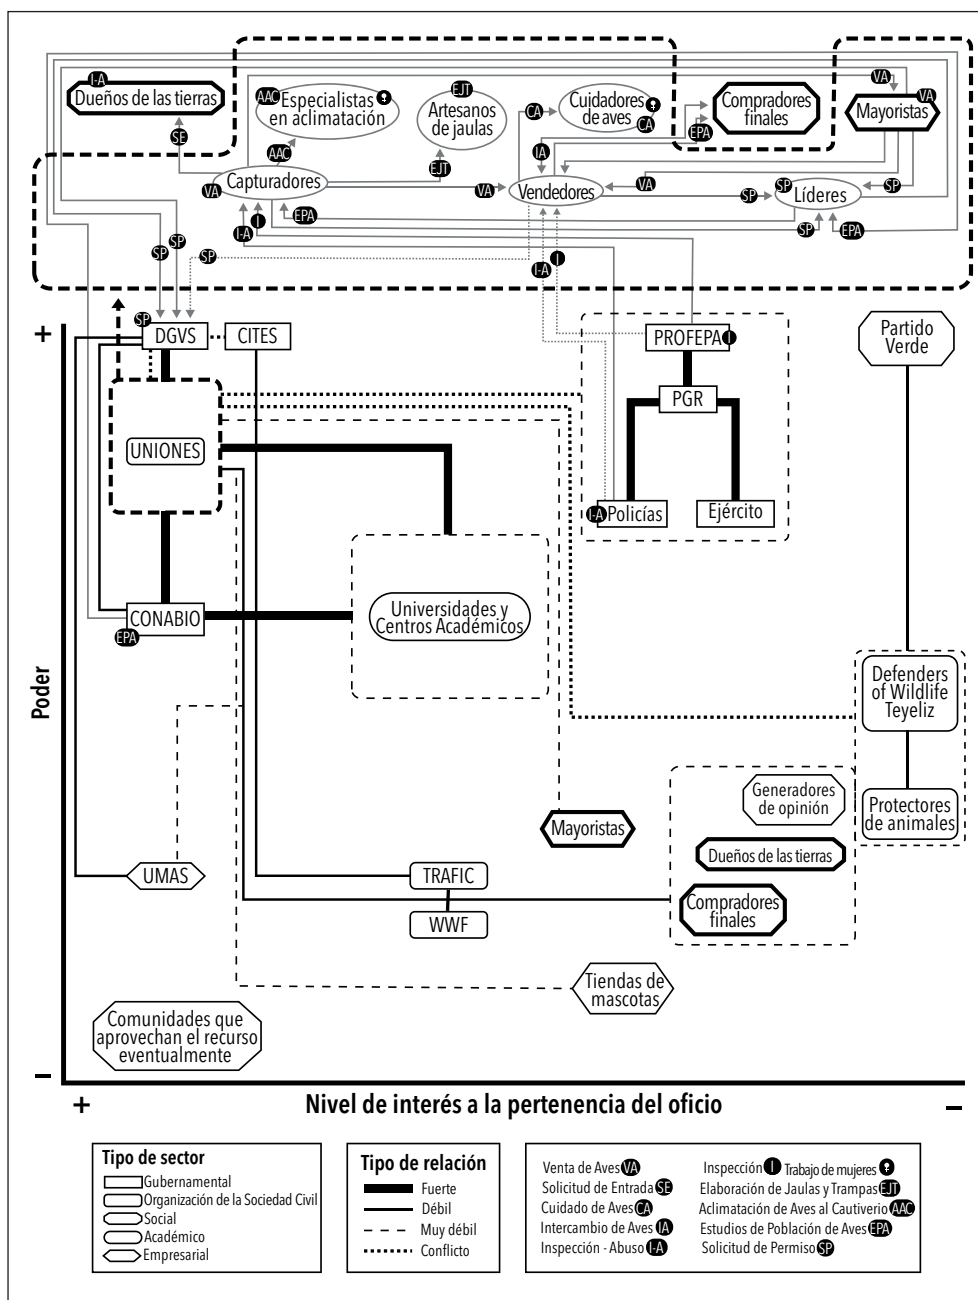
I-A
Dueños de las tierras
AAC
Especialistas en aclimatación
EJT
Artesanos de jaulas
CA
Cuidadores de aves
CA
Compradores finales
VA
Mayoristas
VA
SE
AAC
EJT
EPA
IA
VA
Capturadores
VA
Vendedores
VA
SP
Líderes
SP
I-A
EPA
SP
EPA
SP
SP
SP
I-A
SP
DGVS
CITES
PROFEPA
Partido Verde
+
PGR
UNIONES
I-A
Policías
Ejército
CONABIO
EPA
Universidades y Centros Académicos
Poder
Defenders of Wildlife Teyeliz
Generadores de opinión
Protectores de animales
Mayoristas
Dueños de las tierras
UMAS
TRAFIC
Compradores finales
WWF
Tiendas de mascotas
Comunidades que aprovechan el recurso eventualmente
–
+
Nivel de interés a la pertenencia del oficio
–

Tipo de sector
Gubernamental
Organización de la Sociedad Civil
Social
Académico
Empresarial

Tipo de relación
Fuerte
Débil
Muy débil
Conflicto

Venta de Aves VA
Solicitud de Entrada SE
Cuidado de Aves CA
Intercambio de Aves IA
Inspección - Abuso I-A
Inspección Trabajo de mujeres
Elaboración de Jaulas y Trampas EJT
Aclimatación de Aves al Cautiverio AAC
Estudios de Población de Aves EPA
Solicitud de Permiso SP